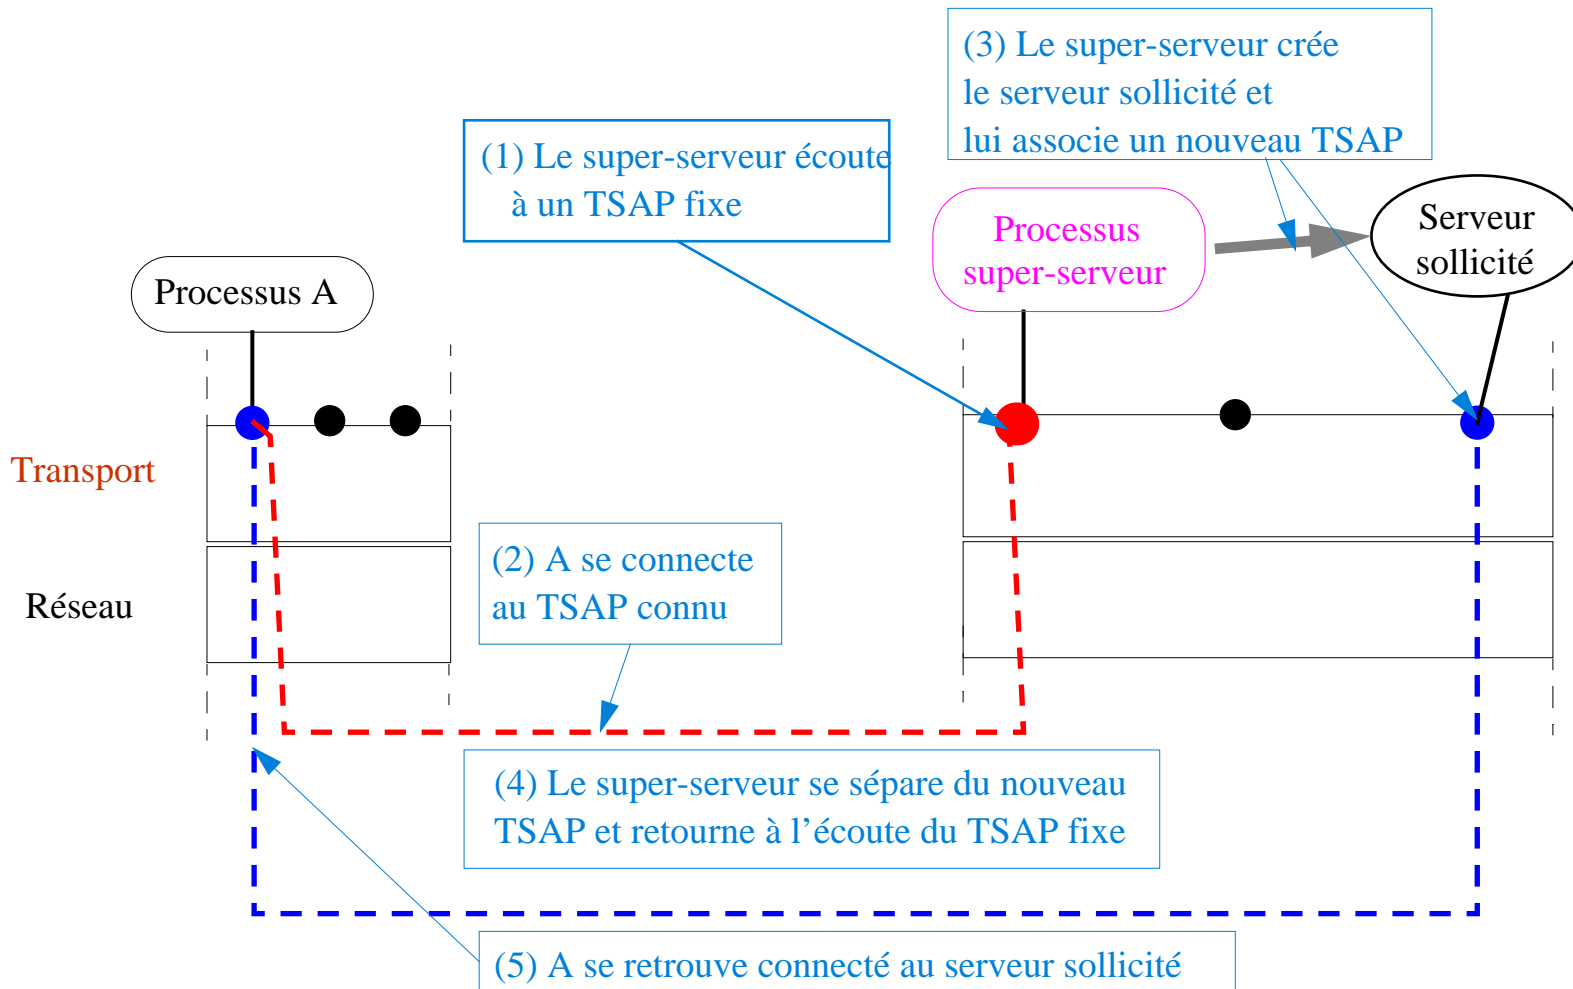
(3) Le super-serveur crée le serveur sollicité et lui associe un nouveau TSAP

(1) Le super-serveur écoute à un TSAP fixe

Processus super-serveur

Serveur sollicité

Processus A

Transport

Réseau

(2) A se connecte au TSAP connu

(4) Le super-serveur se sépare du nouveau TSAP et retourne à l'écoute du TSAP fixe

(5) A se retrouve connecté au serveur sollicité